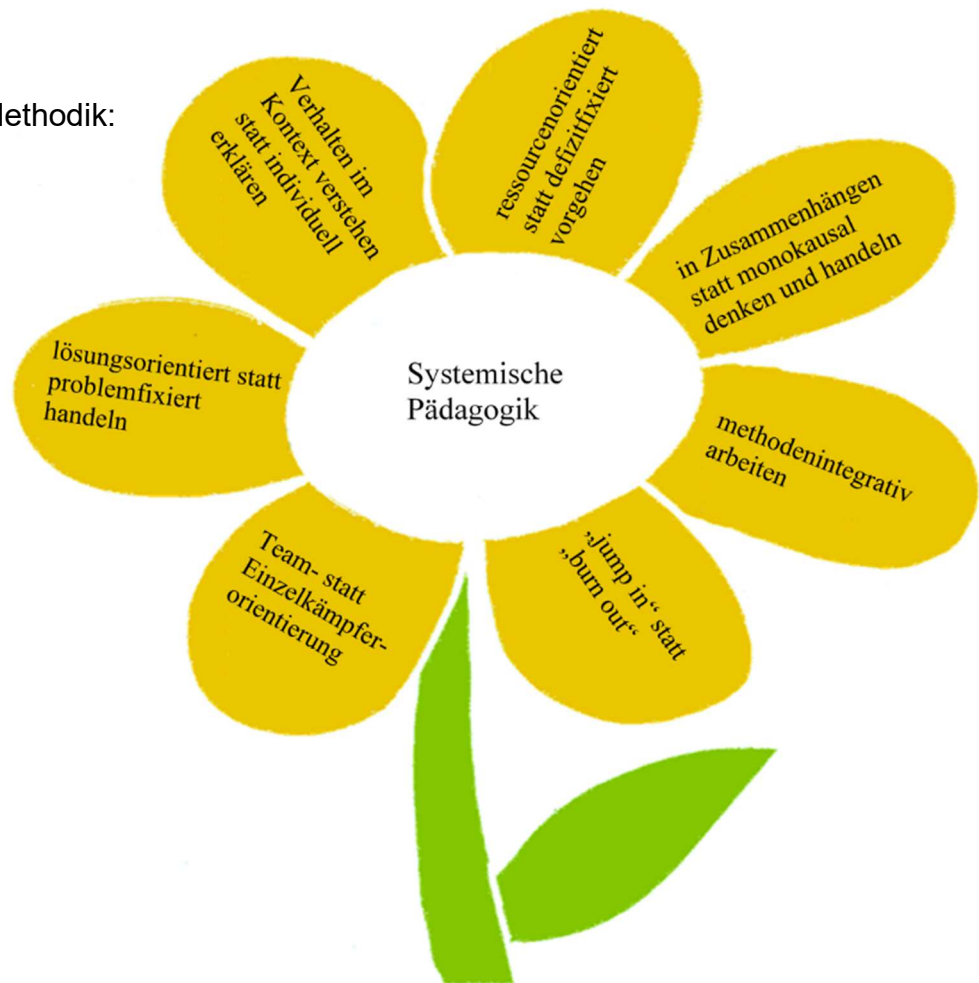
lethodik:

Systemische Pädagogik

Verhalten im Kontext verstehen statt individuell erklären

ressourcenorientiert statt defizitfixiert vorgehen

in Zusammenhängen statt monokausal denken und handeln

methodenintegrativ arbeiten

„jump in“ statt „burn out“

Team- statt Einzelkämpfer-orientierung

lösungsorientiert statt problemfixiert handeln